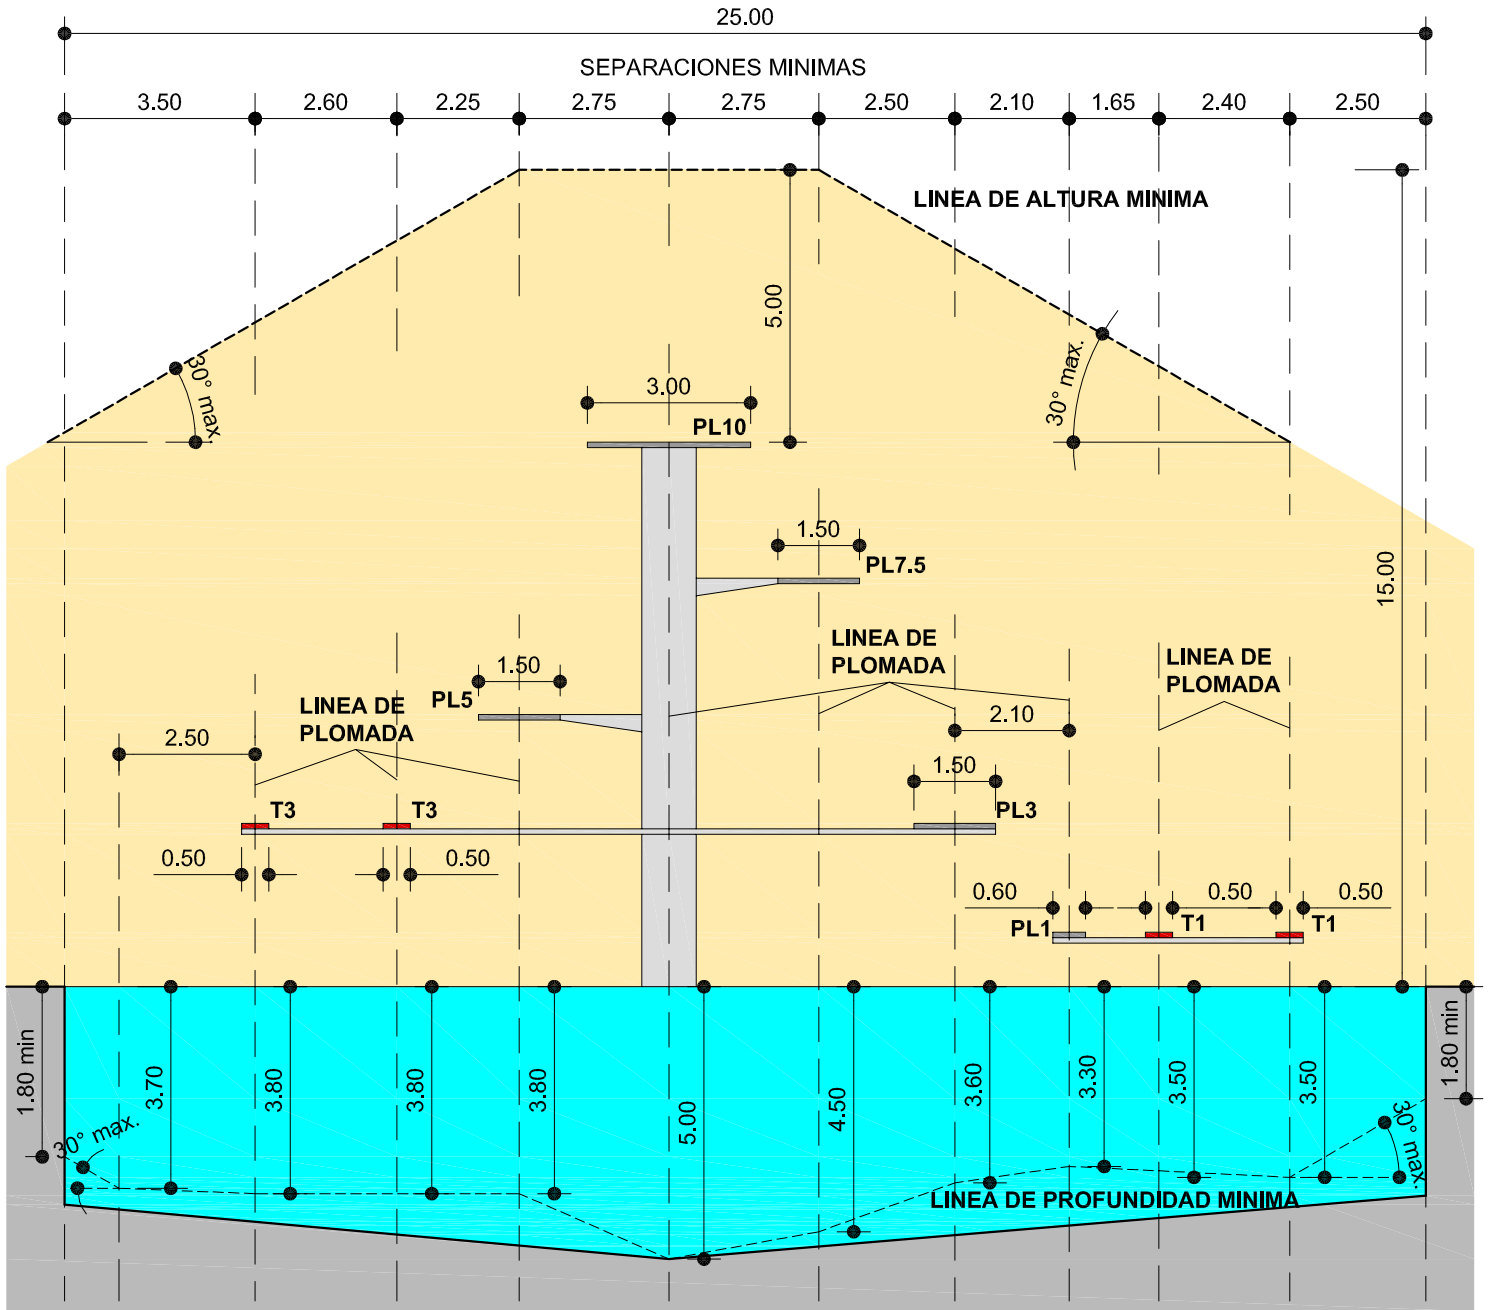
25.00

SEPARACIONES MINIMAS

3.50 2.60 2.25 2.75 2.75 2.50 2.10 1.65 2.40 2.50

LINEA DE ALTURA MINIMA

5.00

30° max.

30° max.

3.00

PL10

1.50

PL7.5

15.00

LINEA DE PLOMADA

LINEA DE PLOMADA

1.50

PL5

LINEA DE PLOMADA

2.50

2.10

1.50

T3 T3

PL3

0.50 0.50

0.60 0.50 0.50

PL1 T1 T1

1.80 min

3.70 3.80 3.80 3.80 5.00 4.50 3.60 3.30 3.50 3.50

1.80 min

30° max.

30° max.

LINEA DE PROFUNDIDAD MINIMA